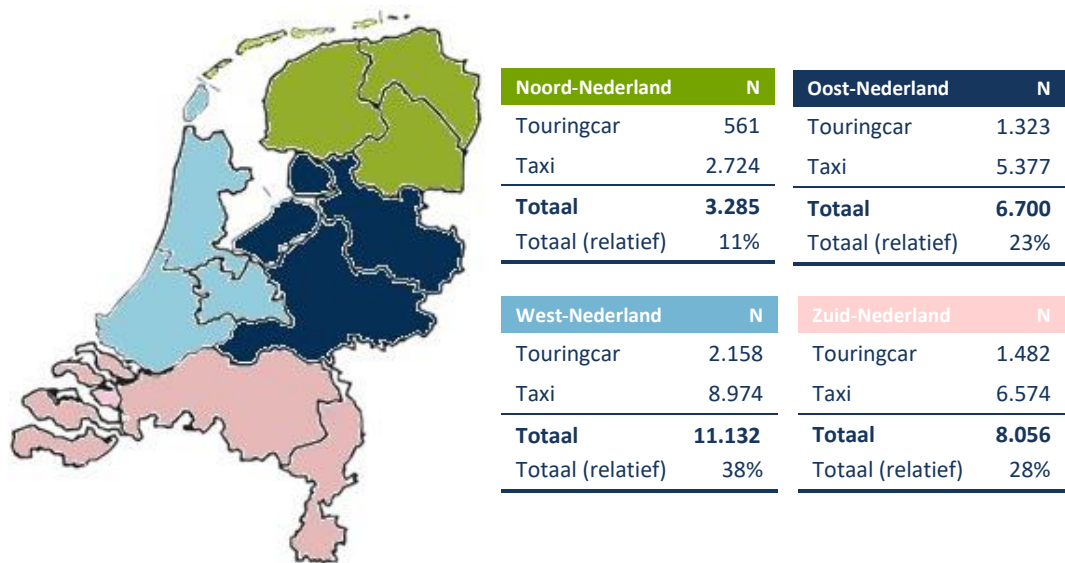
| Noord-Nederland | N |
|---|---|
| Touringcar | 561 |
| Taxi | 2.724 |
| **Totaal** | **3.285** |
| Totaal (relatief) | 11% |

| Oost-Nederland | N |
|---|---|
| Touringcar | 1.323 |
| Taxi | 5.377 |
| **Totaal** | **6.700** |
| Totaal (relatief) | 23% |

| West-Nederland | N |
|---|---|
| Touringcar | 2.158 |
| Taxi | 8.974 |
| **Totaal** | **11.132** |
| Totaal (relatief) | 38% |

| Zuid-Nederland | N |
|---|---|
| Touringcar | 1.482 |
| Taxi | 6.574 |
| **Totaal** | **8.056** |
| Totaal (relatief) | 28% |